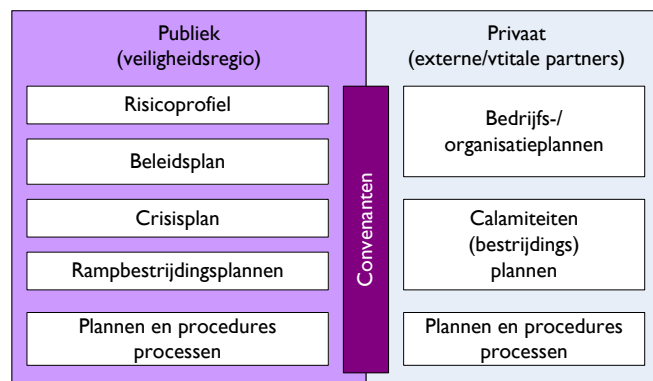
Publiek
(veiligheidsregio)

Risicoprofiel

Beleidsplan

Crisisplan

Rampbestrijdingsplannen

Plannen en procedures processen

Convenanten

Privaat
(externe/vtitale partners)

Bedrijfs-/ organisatieplannen

Calamiteiten (bestrijdings) plannen

Plannen en procedures processen